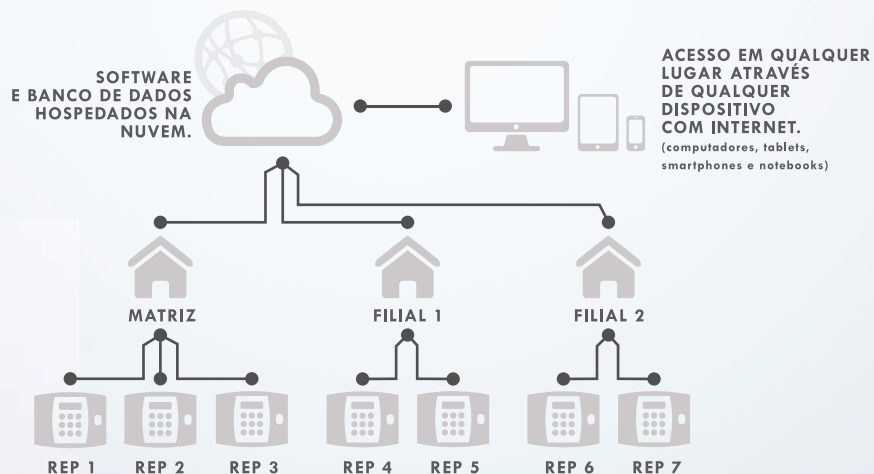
SOFTWARE E BANCO DE DADOS HOSPEDADOS NA NUVEM.

ACESSO EM QUALQUER LUGAR ATRAVÉS DE QUALQUER DISPOSITIVO COM INTERNET.
(computadores, tablets, smartphones e notebooks)

MATRIZ

FILIAL 1

FILIAL 2

REP 1 REP 2 REP 3 REP 4 REP 5 REP 6 REP 7